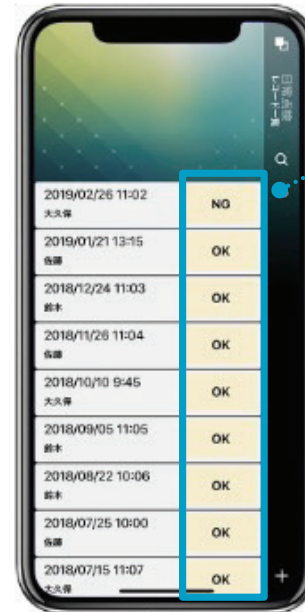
日常点検
レコード表

2019/02/26 11:02
大久保
NG

2019/01/21 13:15
佐藤
OK

2018/12/24 11:03
鈴木
OK

2018/11/26 11:04
佐藤
OK

2018/10/10 9:45
大久保
OK

2018/09/05 11:05
鈴木
OK

2018/08/22 10:06
鈴木
OK

2018/07/25 10:00
佐藤
OK

2018/07/15 11:07
大久保
OK

+